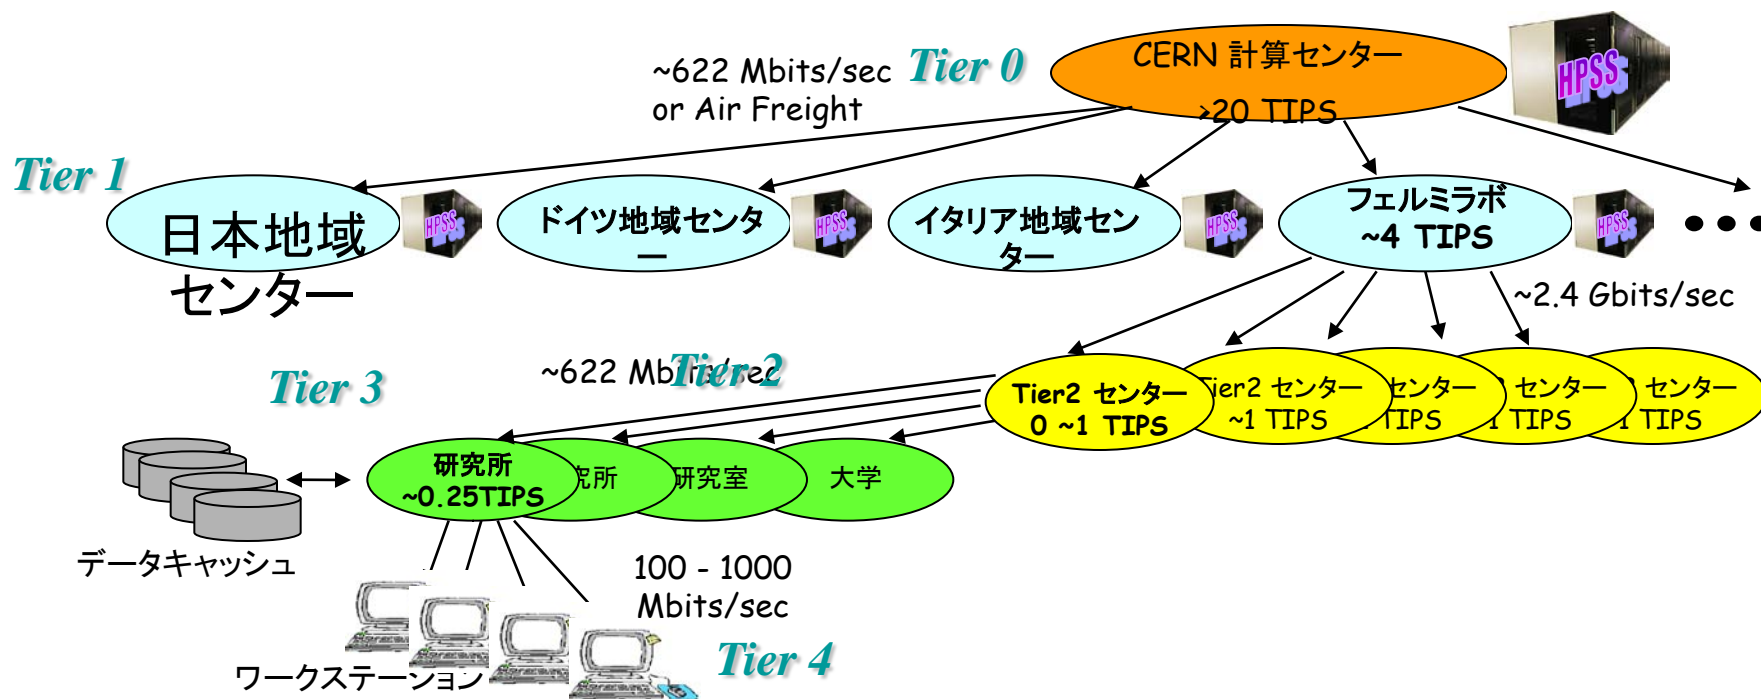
~622 Mbits/sec or Air Freight

Tier 0

CERN 計算センター

>20 TIPS

HPSS

Tier 1

日本地域センター

HPSS

ドイツ地域センター

HPSS

イタリア地域センター

HPSS

フェルミラボ ~4 TIPS

HPSS

• • •

~2.4 Gbits/sec

~622 Mbits/sec

Tier 2

Tier 3

Tier2 センター 0 ~1 TIPS

Tier2 センター ~1 TIPS

センター TIPS

センター 1 TIPS

センター 1 TIPS

研究所 ~0.25TIPS

究所

研究室

大学

データキャッシュ

100 - 1000 Mbits/sec

Tier 4

ワークステーション